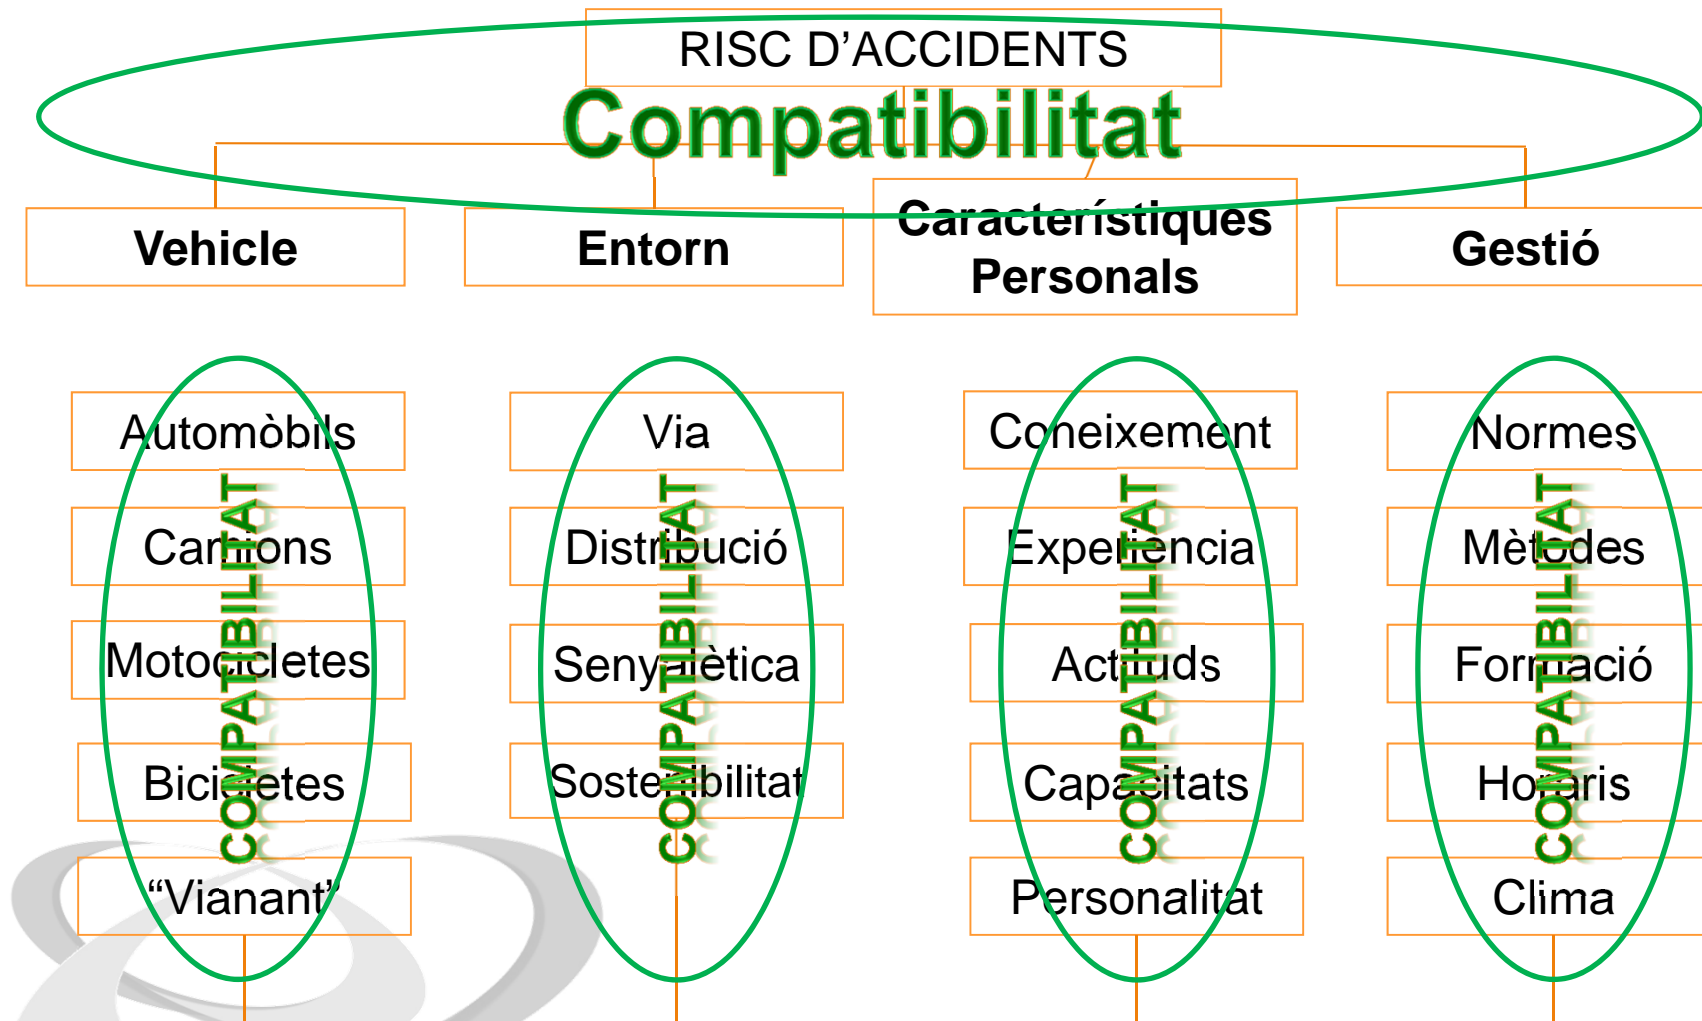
RISC D'ACCIDENTS

Compatibilitat

Vehicle

Entorn

Característiques Personals

Gestió

Automòbils

Camions

Motocicletes

Bicicletes

"Vianant"

COMPATIBILITAT

Via

Distribució

Senyalètica

Sostenibilitat

COMPATIBILITAT

Coneixement

Experiencia

Actituds

Capacitats

Personalitat

COMPATIBILITAT

Normes

Mètodes

Formació

Horaris

Clima

COMPATIBILITAT